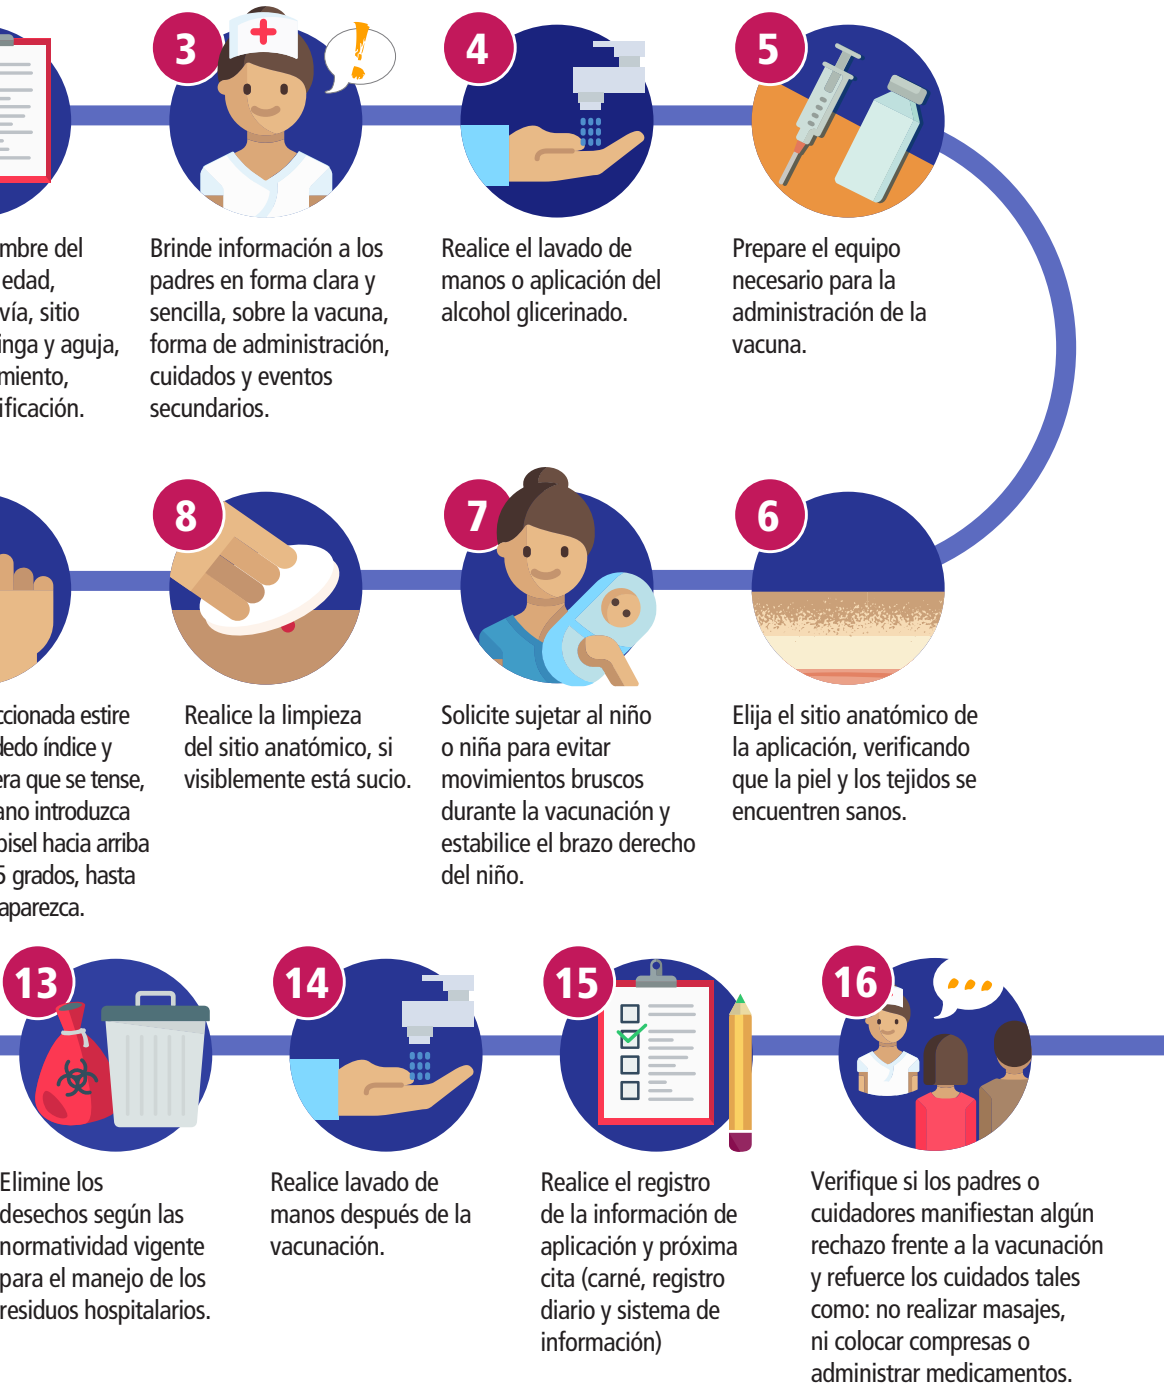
3

4

5

mbre del edad, vía, sitio inga y aguja, miento, ificación.

Brinde información a los padres en forma clara y sencilla, sobre la vacuna, forma de administración, cuidados y eventos secundarios.

Realice el lavado de manos o aplicación del alcohol glicerinado.

Prepare el equipo necesario para la administración de la vacuna.

8

7

6

ccionada estire dedo índice y era que se tense, ano introduzca bisel hacia arriba 5 grados, hasta aparezca.

Realice la limpieza del sitio anatómico, si visiblemente está sucio.

Solicite sujetar al niño o niña para evitar movimientos bruscos durante la vacunación y estabilice el brazo derecho del niño.

Elija el sitio anatómico de la aplicación, verificando que la piel y los tejidos se encuentren sanos.

13

14

15

16

Elimine los desechos según las normatividad vigente para el manejo de los residuos hospitalarios.

Realice lavado de manos después de la vacunación.

Realice el registro de la información de aplicación y próxima cita (carné, registro diario y sistema de información)

Verifique si los padres o cuidadores manifiestan algún rechazo frente a la vacunación y refuerce los cuidados tales como: no realizar masajes, ni colocar compresas o administrar medicamentos.